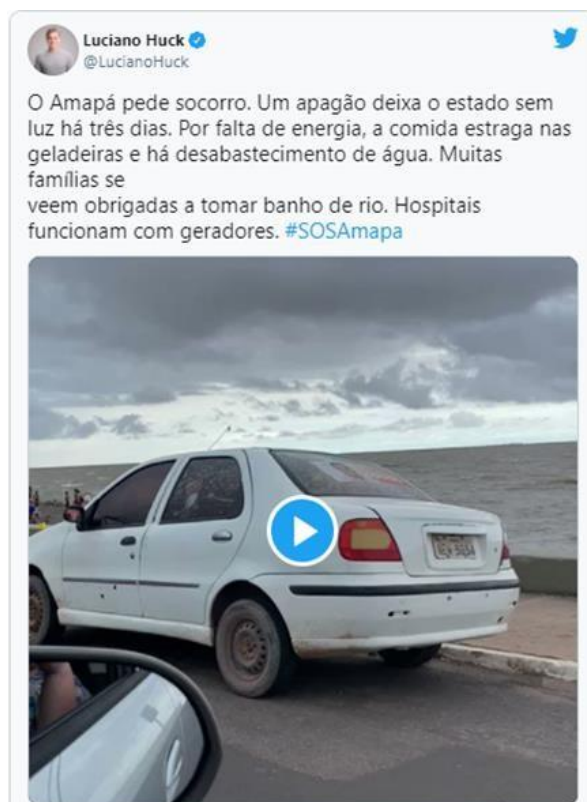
Luciano Huck
@LucianoHuck

O Amapá pede socorro. Um apagão deixa o estado sem luz há três dias. Por falta de energia, a comida estraga nas geladeiras e há desabastecimento de água. Muitas famílias se
veem obrigadas a tomar banho de rio. Hospitais funcionam com geradores. #SOSAmapa

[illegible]